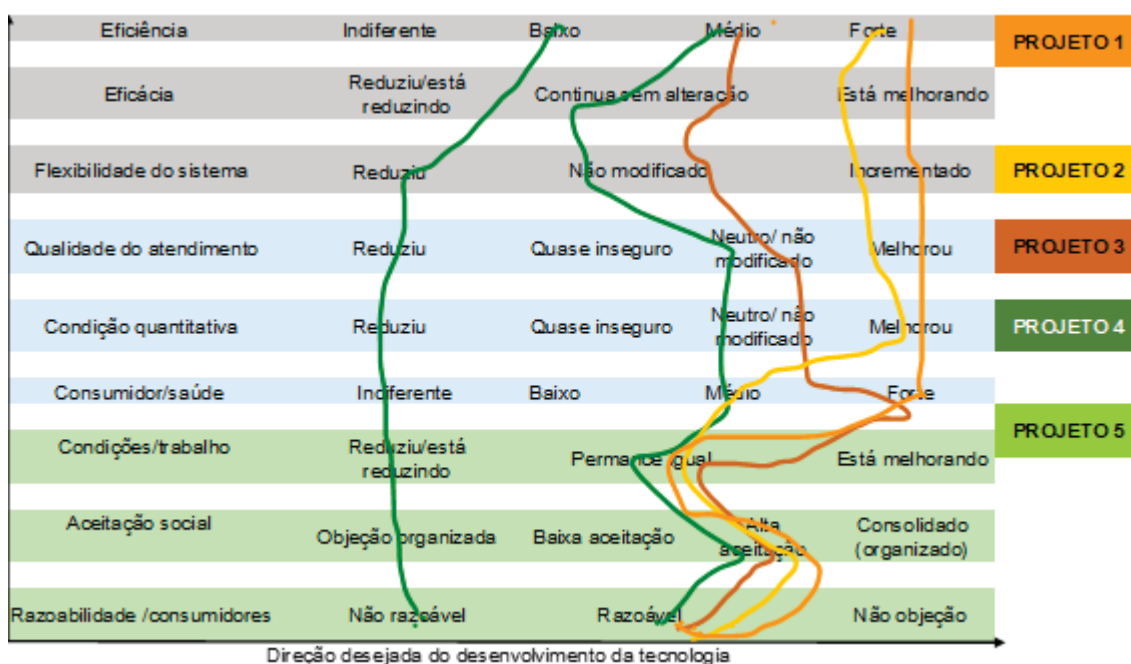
| | | | | | |
|---|---|---|---|---|---|
| Eficiência | Indiferente | Baixo | Médio | Forte | PROJETO 1 |
| Eficácia | Reduziu/está reduzindo | Continua sem alteração | | Está melhorando | |
| Flexibilidade do sistema | Reduziu | Não modificado | | Incrementado | PROJETO 2 |
| Qualidade do atendimento | Reduziu | Quase inseguro | Neutro/ não modificado | Melhorou | PROJETO 3 |
| Condição quantitativa | Reduziu | Quase inseguro | Neutro/ não modificado | Melhorou | PROJETO 4 |
| Consumidor/saúde | Indiferente | Baixo | Médio | Forte | |
| Condições/trabalho | Reduziu/está reduzindo | Permanece igual | | Está melhorando | PROJETO 5 |
| Aceitação social | Objeção organizada | Baixa aceitação | Alta aceitação | Consolidado (organizado) | |
| Razoabilidade /consumidores | Não razoável | Razoável | | Não objeção | |

Direção desejada do desenvolvimento da tecnologia